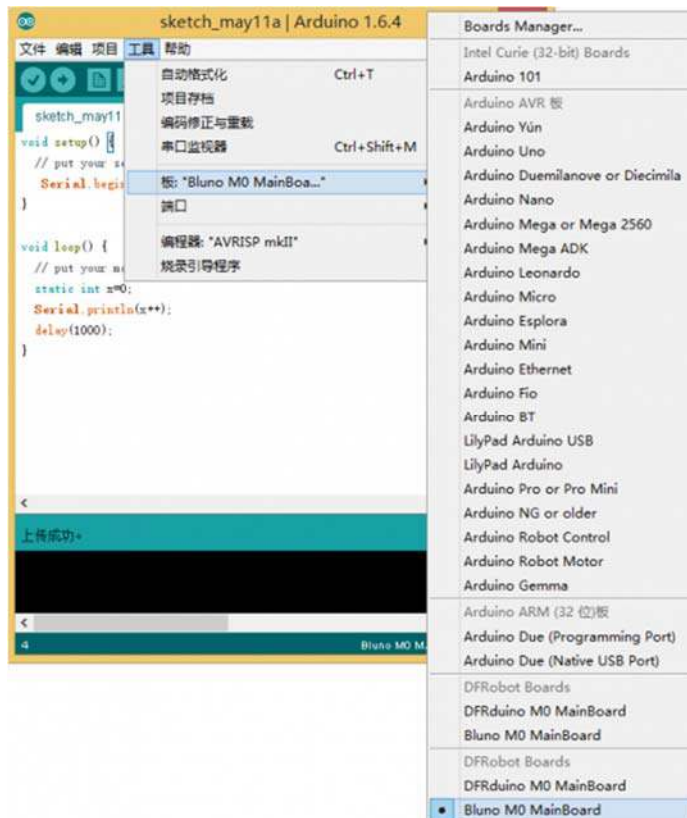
sketch_may11a | Arduino 1.6.4

文件 编辑 项目 工具 帮助

sketch_may11

void setup() {
// put your s
Serial.begi
}

void loop() {
// put your m
static int x=0;
Serial.println(x++);
delay(1000);
}

上传成功。

4

Bluno M0 M

自动格式化 Ctrl+T
项目存档
编码修正与重载
串口监视器 Ctrl+Shift+M
板: "Bluno M0 MainBoa..."
端口
编程器: "AVRISP mkII"
烧录引导程序

Boards Manager...
Intel Curie (32-bit) Boards
Arduino 101
Arduino AVR 板
Arduino Yún
Arduino Uno
Arduino Duemilanove or Diecimila
Arduino Nano
Arduino Mega or Mega 2560
Arduino Mega ADK
Arduino Leonardo
Arduino Micro
Arduino Esplora
Arduino Mini
Arduino Ethernet
Arduino Fio
Arduino BT
LilyPad Arduino USB
LilyPad Arduino
Arduino Pro or Pro Mini
Arduino NG or older
Arduino Robot Control
Arduino Robot Motor
Arduino Gemma
Arduino ARM (32 位)板
Arduino Due (Programming Port)
Arduino Due (Native USB Port)
DFRobot Boards
DFRduino M0 MainBoard
Bluno M0 MainBoard
DFRobot Boards
DFRduino M0 MainBoard
• Bluno M0 MainBoard